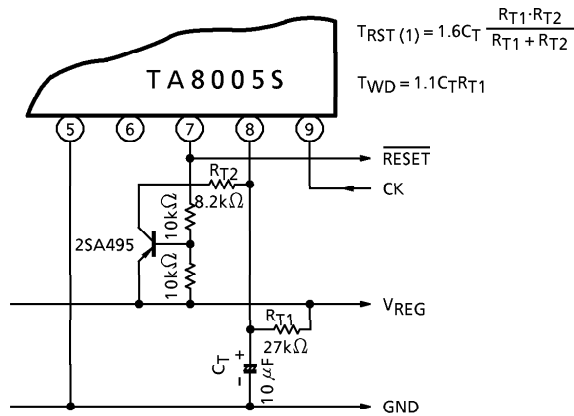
TA8005S

$T_{RST\,(1)} = 1.6C_T \frac{R_{T1} \cdot R_{T2}}{R_{T1} + R_{T2}}$

$T_{WD} = 1.1C_TR_{T1}$

5 6 7 8 9

$\overline{RESET}$

$R_{T2}$

8.2kΩ

CK

10kΩ

2SA495

10kΩ

$V_{REG}$

$R_{T1}$

27kΩ

$C_T$

+

−

10 μF

GND